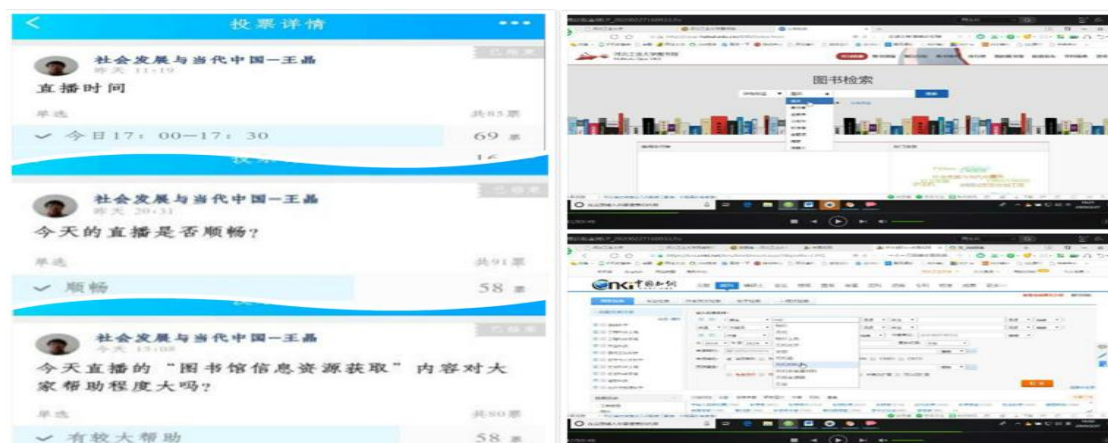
投票详情

社会发展与当代中国—王晶
昨天 11:19
直播时间
单选
共85票
今日17：00—17：30
69 票

社会发展与当代中国—王晶
昨天 20:31
今天的直播是否顺畅?
单选
共91票
顺畅
58 票

社会发展与当代中国—王晶
今天 15:08
今天直播的“图书馆信息资源获取”内容对大家帮助程度大吗?
单选
共80票
有较大帮助
58 票

图书检索

CNKI中国知网